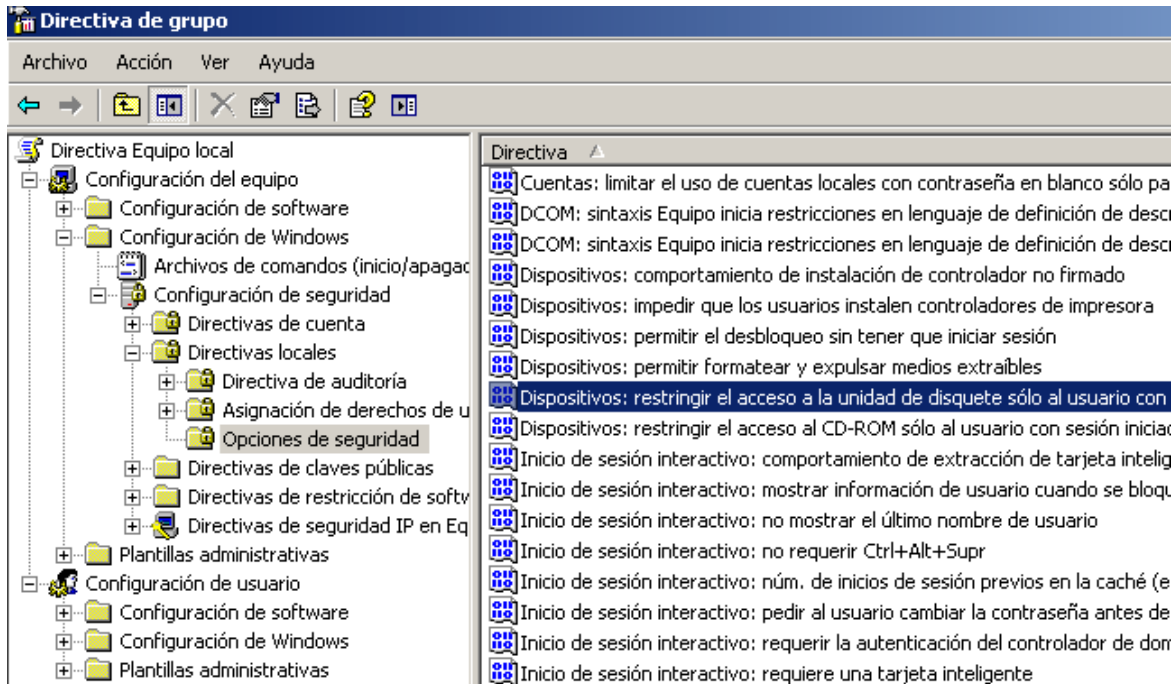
Directiva de grupo

Archivo Acción Ver Ayuda

Directiva Equipo local
Configuración del equipo
Configuración de software
Configuración de Windows
Archivos de comandos (inicio/apagad
Configuración de seguridad
Directivas de cuenta
Directivas locales
Directiva de auditoría
Asignación de derechos de u
Opciones de seguridad
Directivas de claves públicas
Directivas de restricción de softw
Directivas de seguridad IP en Eq
Plantillas administrativas
Configuración de usuario
Configuración de software
Configuración de Windows
Plantillas administrativas

Directiva
Cuentas: limitar el uso de cuentas locales con contraseña en blanco sólo pa
DCOM: sintaxis Equipo inicia restricciones en lenguaje de definición de descr
DCOM: sintaxis Equipo inicia restricciones en lenguaje de definición de descr
Dispositivos: comportamiento de instalación de controlador no firmado
Dispositivos: impedir que los usuarios instalen controladores de impresora
Dispositivos: permitir el desbloqueo sin tener que iniciar sesión
Dispositivos: permitir formatear y expulsar medios extraíbles
Dispositivos: restringir el acceso a la unidad de disquete sólo al usuario con
Dispositivos: restringir el acceso al CD-ROM sólo al usuario con sesión iniciad
Inicio de sesión interactivo: comportamiento de extracción de tarjeta intelig
Inicio de sesión interactivo: mostrar información de usuario cuando se bloqu
Inicio de sesión interactivo: no mostrar el último nombre de usuario
Inicio de sesión interactivo: no requerir Ctrl+Alt+Supr
Inicio de sesión interactivo: núm. de inicios de sesión previos en la caché (e
Inicio de sesión interactivo: pedir al usuario cambiar la contraseña antes de
Inicio de sesión interactivo: requerir la autenticación del controlador de dom
Inicio de sesión interactivo: requiere una tarjeta inteligente